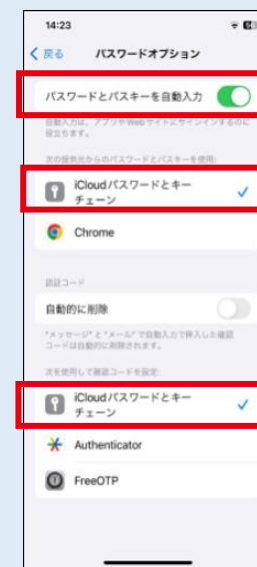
14:23

く 戻る パスワードオプション

パスワードとパスキーを自動入力

自動入力は、アプリやWebサイトにサインインするのに役立ちます。

次の接続先からのパスワードとパスキーを使用:

iCloudパスワードとキーチェーン

Chrome

認証コード

自動的に削除

"メッセージ"と"メール"で自動入力で挿入した確認コードは自動的に削除されます。

次を使用して確認コードを設定:

iCloudパスワードとキーチェーン

Authenticator

FreeOTP